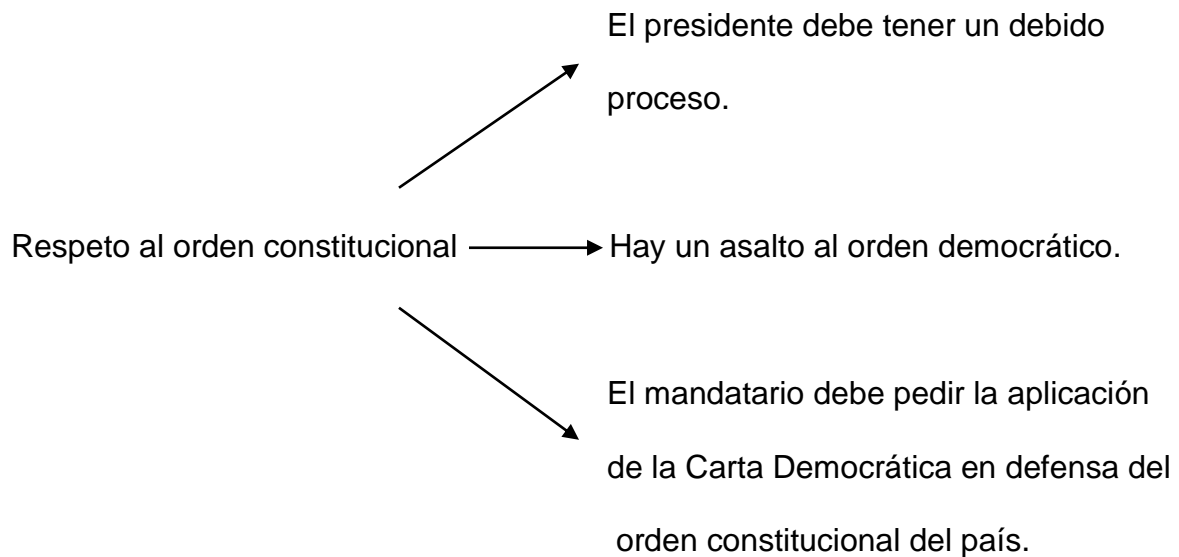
El presidente debe tener un debido proceso.

Respeto al orden constitucional

Hay un asalto al orden democrático.

El mandatario debe pedir la aplicación de la Carta Democrática en defensa del orden constitucional del país.